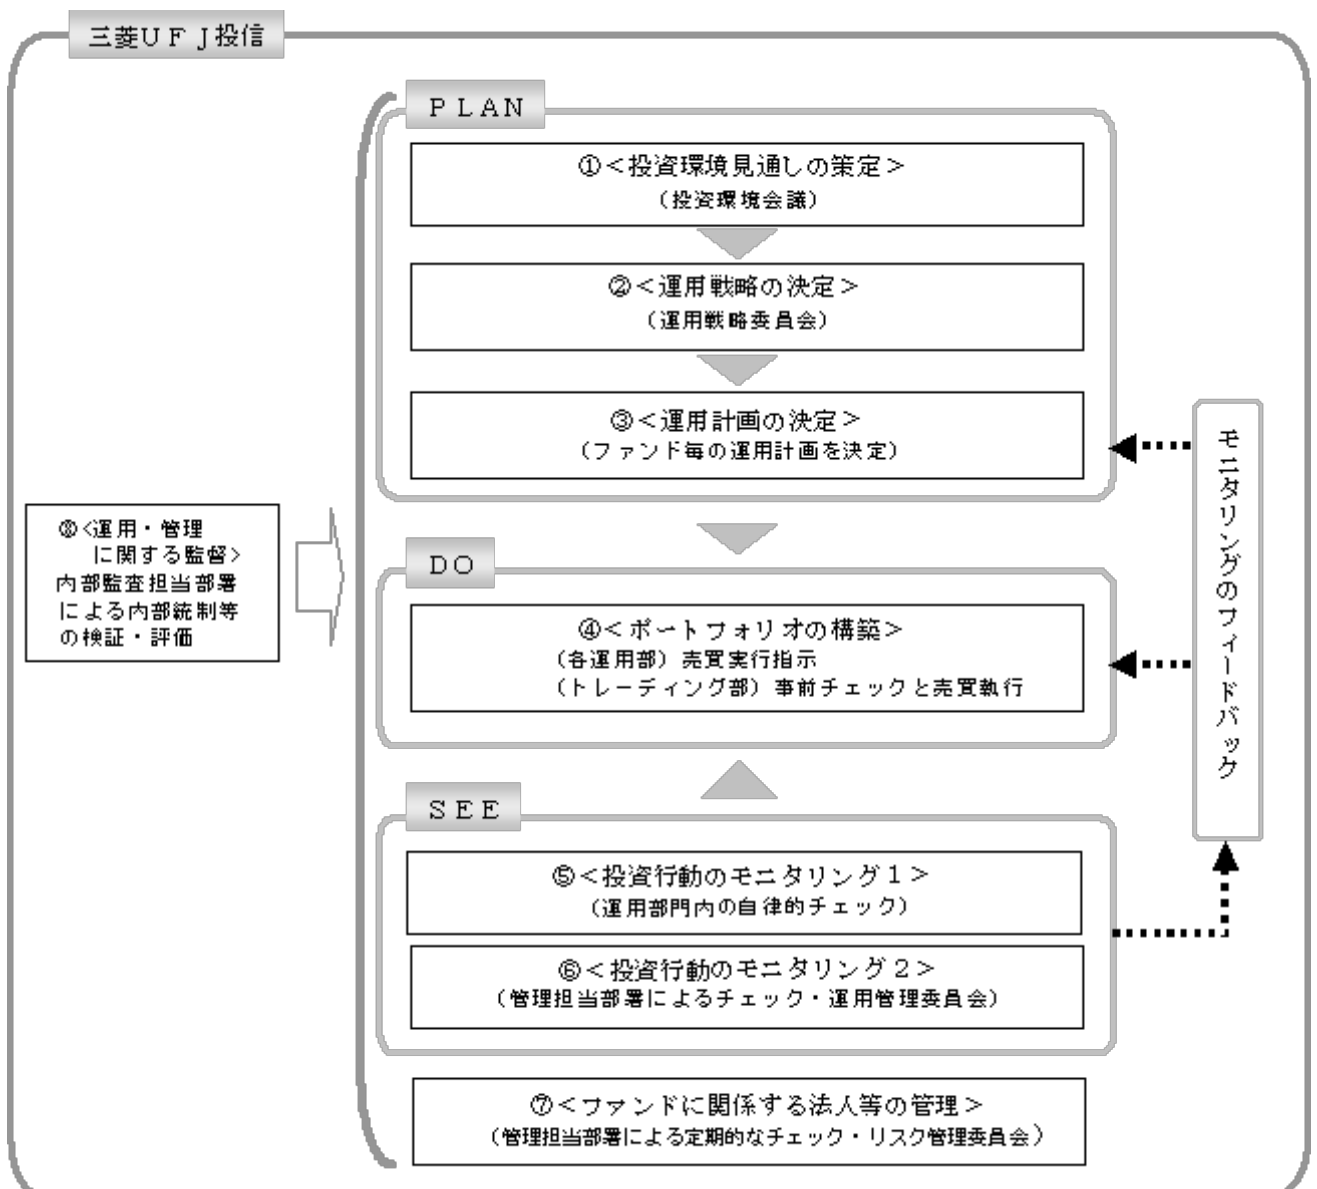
三菱ＵＦＪ投信

ＰＬＡＮ

①＜投資環境見通しの策定＞
（投資環境会議）

②＜運用戦略の決定＞
（運用戦略委員会）

③＜運用計画の決定＞
（ファンド毎の運用計画を決定）

⑧＜運用・管理に関する監督＞
内部監査担当部署による内部統制等の検証・評価

ＤＯ

④＜ポートフォリオの構築＞
（各運用部）売買実行指示
（トレーディング部）事前チェックと売買執行

ＳＥＥ

⑤＜投資行動のモニタリング１＞
（運用部門内の自律的チェック）

⑥＜投資行動のモニタリング２＞
（管理担当部署によるチェック・運用管理委員会）

⑦＜ファンドに関係する法人等の管理＞
（管理担当部署による定期的なチェック・リスク管理委員会）

モニタリングのフィードバック